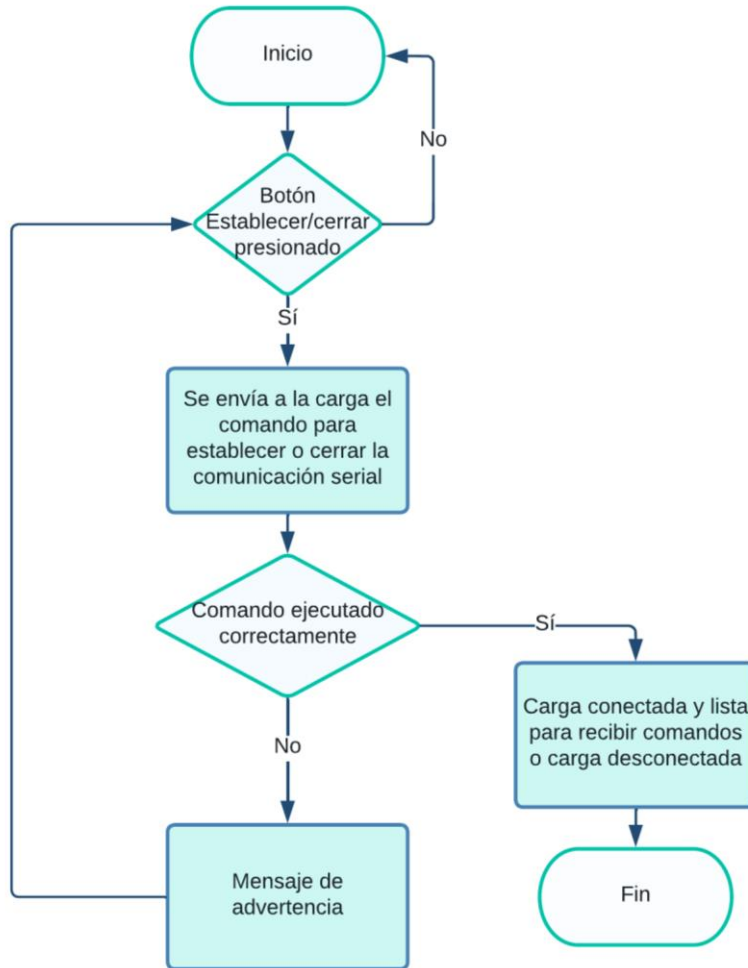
Inicio

No

Botón Establecer/cerrar presionado

Sí

Se envía a la carga el comando para establecer o cerrar la comunicación serial

Comando ejecutado correctamente

Sí

Carga conectada y lista para recibir comandos o carga desconectada

No

Mensaje de advertencia

Fin